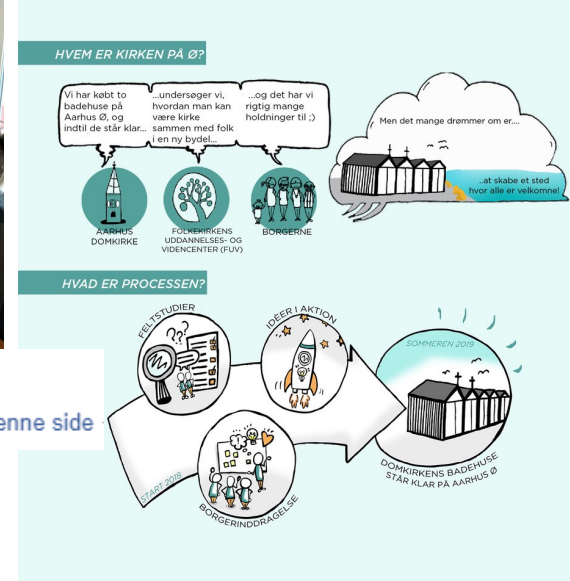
HVEM ER KIRKEN PÅ Ø?

Vi har købt to badehuse på Aarhus Ø, og indtil de står klar...

...undersøger vi, hvordan man kan være kirke sammen med folk i en ny bydel...

...og det har vi rigtig mange holdninger til ;)

Men det mange drømmer om er....

...at skabe et sted hvor alle er velkomne!

AARHUS DOMKIRKE

FOLKEKIRKENS UDDANNELSES- OG VIDENCENTER (FUV)

BORGERNE

HVAD ER PROCESSEN?

FELTSTUDIER

IDÉER I AKTION

SOMMEREN 2019

enne side

START 2018

BORGERINDDRAGELSE

DOMKIRKENS BADEHUSE STÅR KLAR PÅ AARHUS Ø